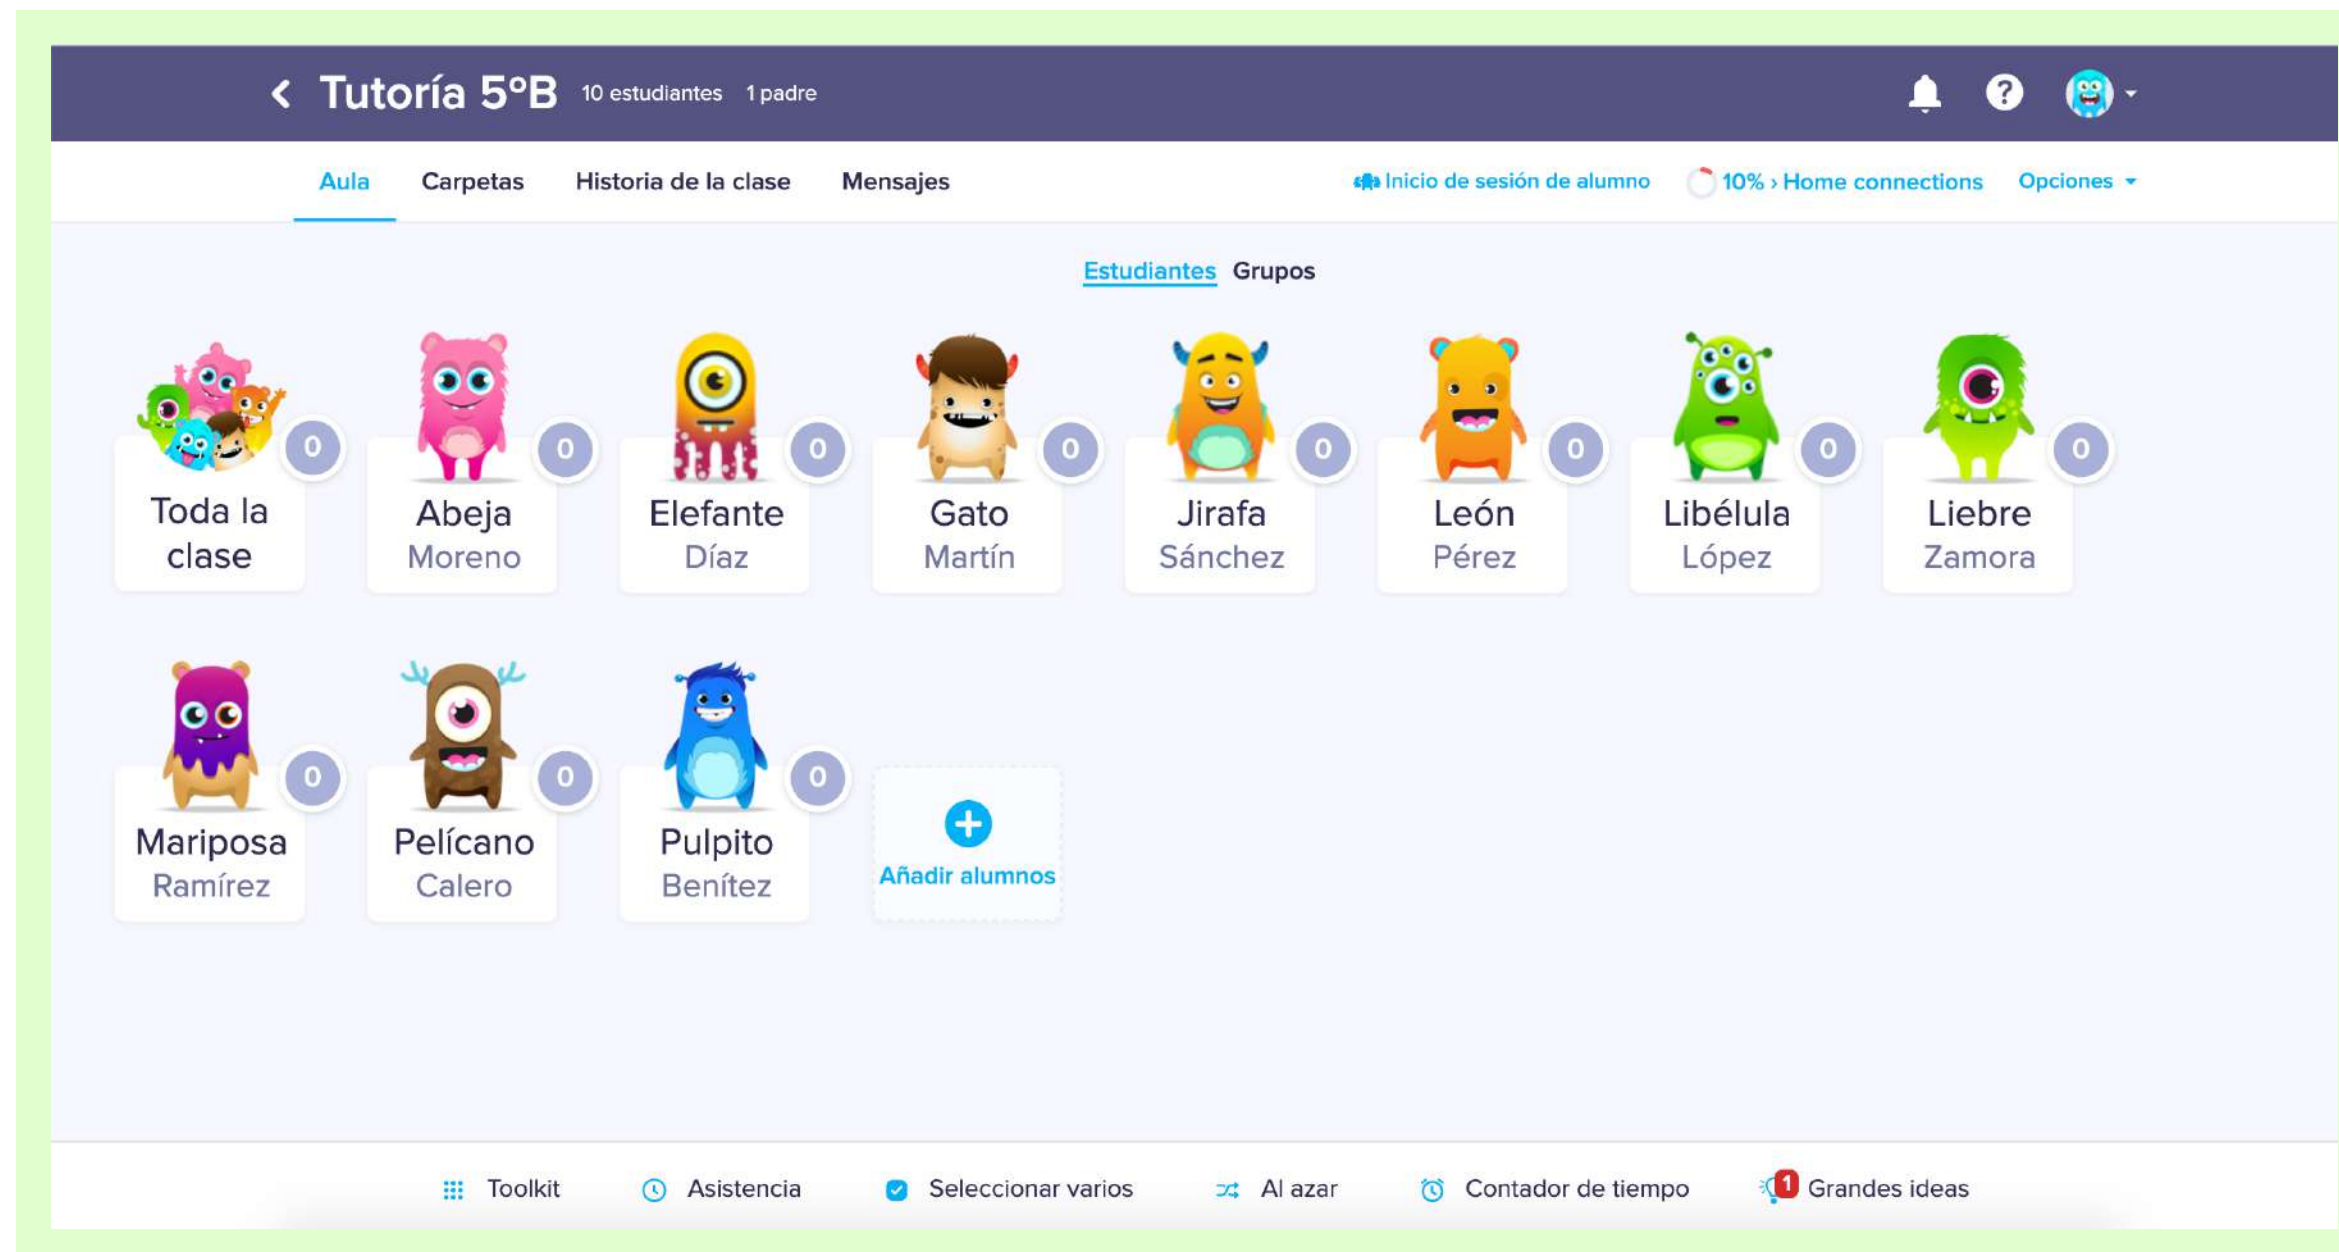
Tutoría 5ºB 10 estudiantes 1 padre

Aula Carpetas Historia de la clase Mensajes Inicio de sesión de alumno 10% › Home connections Opciones

Estudiantes Grupos

Toda la clase 0
Abeja Moreno 0
Elefante Díaz 0
Gato Martín 0
Jirafa Sánchez 0
León Pérez 0
Libélula López 0
Liebre Zamora 0
Mariposa Ramírez 0
Pelícano Calero 0
Pulpito Benítez 0
Añadir alumnos

Toolkit Asistencia Seleccionar varios Al azar Contador de tiempo 1 Grandes ideas